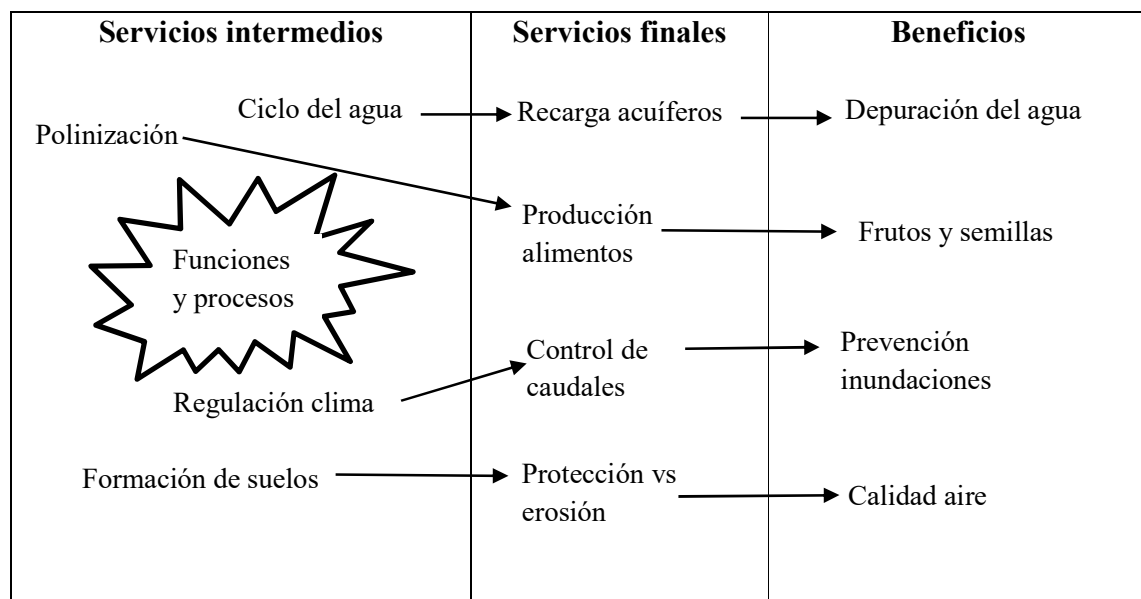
| Servicios intermedios | Servicios finales | Beneficios |
|---|---|---|
| Ciclo del agua | Recarga acuíferos | Depuración del agua |
| Polinización | Producción alimentos | Frutos y semillas |
| Funciones y procesos | | |
| Regulación clima | Control de caudales | Prevención inundaciones |
| Formación de suelos | Protección vs erosión | Calidad aire |